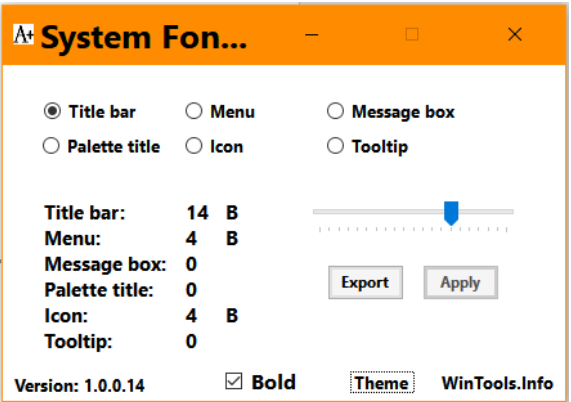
A+ System Fon...

Title bar
Menu
Message box
Palette title
Icon
Tooltip

| | | |
|---|---|---|
| Title bar: | 14 | B |
| Menu: | 4 | B |
| Message box: | 0 | |
| Palette title: | 0 | |
| Icon: | 4 | B |
| Tooltip: | 0 | |

Export
Apply

Version: 1.0.0.14
Bold
Theme
WinTools.Info